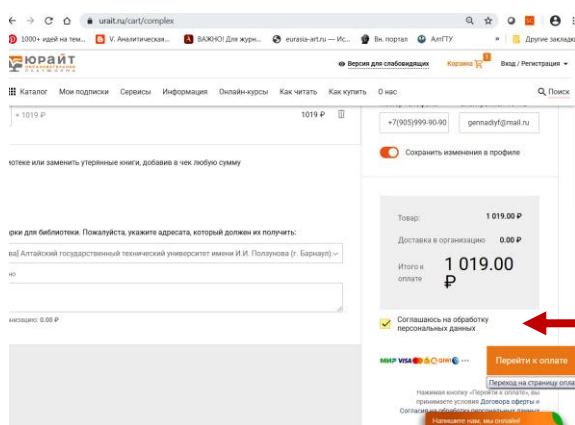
urait.ru/cart/complex

1000+ идей на тем... V. Аналитическая... ВАЖНО! Для журн... eurasia-art.ru — Ис... Вн. портал АлтГТУ » Другие закладк

ЮРАЙТ ОБРАЗОВАТЕЛЬНАЯ ПЛАТФОРМА

Версия для слабовидящих Корзина 1 Вход / Регистрация

Каталог Мои подписки Сервисы Информация Онлайн-курсы Как читать Как купить О нас Поиск

× 1019 ₽ 1019 ₽

+7(905)999-90-90 gennadiyf@mail.ru

Сохранить изменения в профиле

иотеке или заменить утерянные книги, добавив в чек любую сумму

Товар: 1 019.00 ₽

Доставка в организацию 0.00 ₽

Итого к оплате 1 019.00 ₽

рки для библиотеки. Пожалуйста, укажите адресата, который должен их получить:

ва] Алтайский государственный технический университет имени И.И. Ползунова (г. Барнаул)

изацию: 0.00 ₽

Соглашаюсь на обработку персональных данных

МИР VISA

Перейти к оплате

Переход на страницу опла

Нажимая кнопку «Перейти к оплате», вы принимаете условия Договора оферты и Согласие на обработку персональных данных

Напишите нам, мы онлайн!